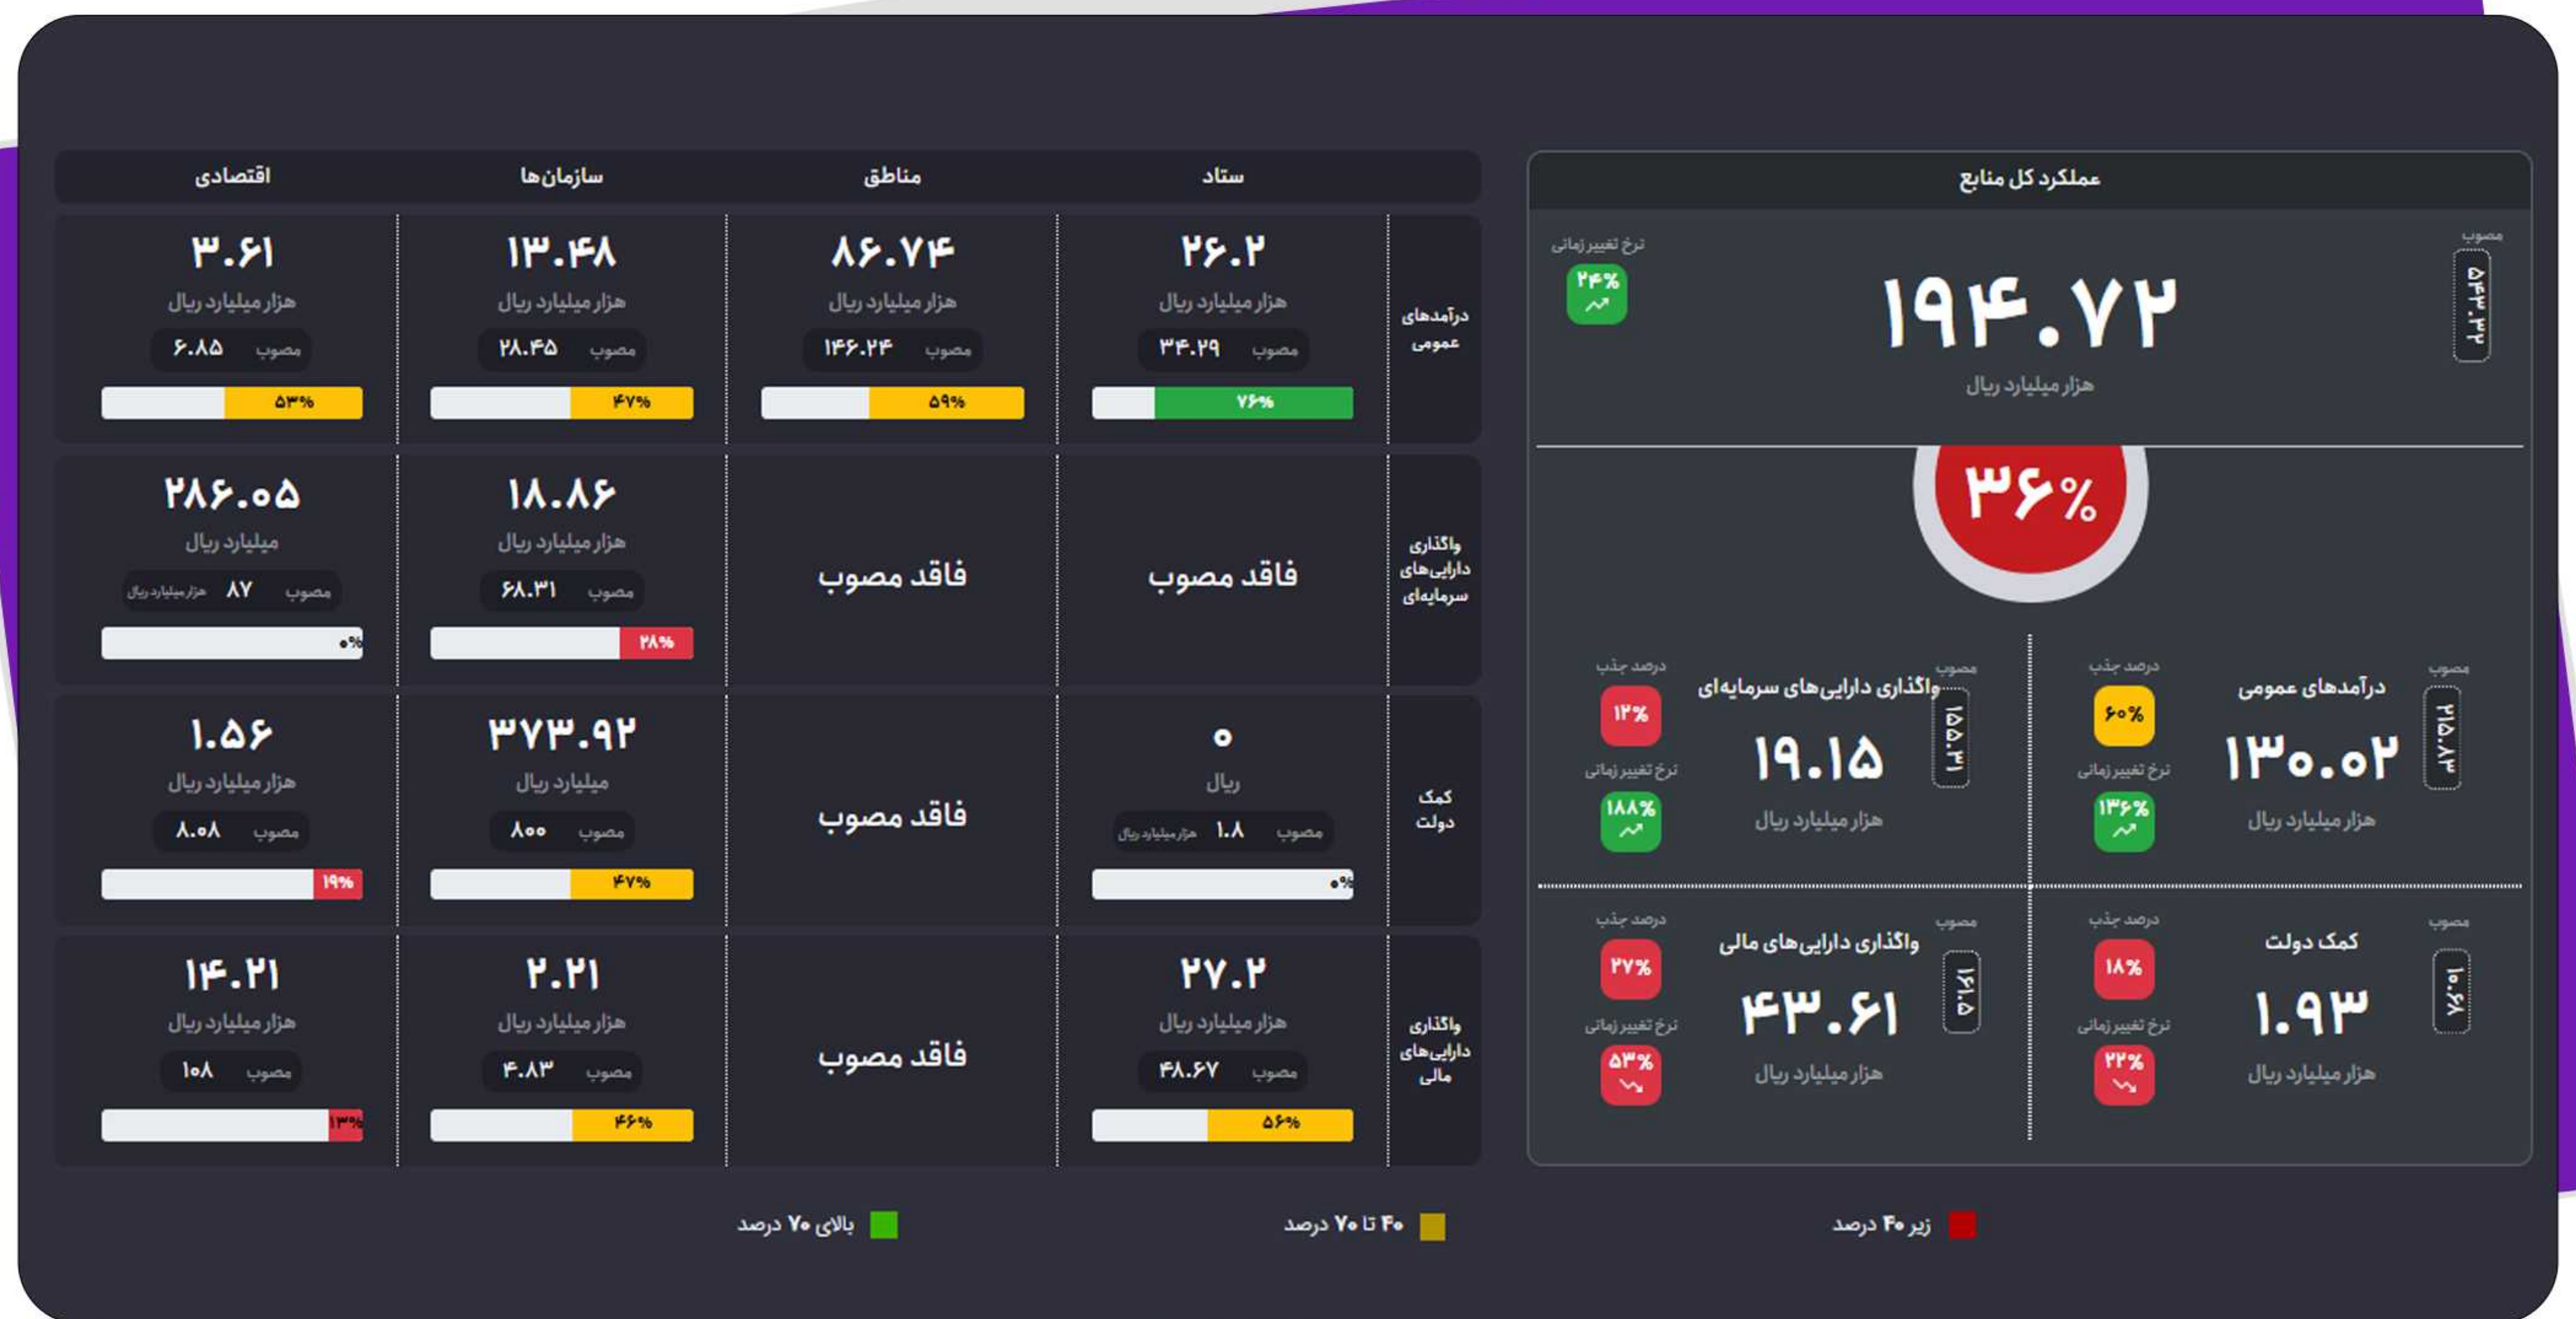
عملکرد کل منابع

مصوب
۵۴۳.۳۲

۱۹۴.۷۲
هزار میلیارد ریال

نرخ تغییر زمانی
۲۴%

۳۶%

مصوب
۲۱۵.۸۲
درآمدهای عمومی
۱۳۰.۰۲
هزار میلیارد ریال
درصد جذب
۶۰%
نرخ تغییر زمانی
۱۳۶%

مصوب
۱۵۵.۳۱
واگذاری دارایی‌های سرمایه‌ای
۱۹.۱۵
هزار میلیارد ریال
درصد جذب
۱۲%
نرخ تغییر زمانی
۱۸۸%

مصوب
۱۰.۶۲
کمک دولت
۱.۹۳
هزار میلیارد ریال
درصد جذب
۱۸%
نرخ تغییر زمانی
۲۲%

مصوب
۱۶۱.۵
واگذاری دارایی‌های مالی
۴۳.۶۱
هزار میلیارد ریال
درصد جذب
۲۷%
نرخ تغییر زمانی
۵۳%

| | ستاد | مناطق | سازمان‌ها | اقتصادی |
|---|---|---|---|---|
| درآمدهای عمومی | ۲۶.۲ هزار میلیارد ریال مصوب ۳۴.۲۹ ۷۶% | ۸۶.۷۴ هزار میلیارد ریال مصوب ۱۴۶.۲۴ ۵۹% | ۱۳.۴۸ هزار میلیارد ریال مصوب ۲۸.۴۵ ۴۷% | ۳.۶۱ هزار میلیارد ریال مصوب ۶.۸۵ ۵۳% |
| واگذاری دارایی‌های سرمایه‌ای | فاقد مصوب | فاقد مصوب | ۱۸.۸۶ هزار میلیارد ریال مصوب ۶۸.۳۱ ۲۸% | ۲۸۶.۰۵ میلیارد ریال مصوب ۸۷ هزار میلیارد ریال ۰% |
| کمک دولت | ۰ ریال مصوب ۱.۸ هزار میلیارد ریال ۰% | فاقد مصوب | ۳۷۳.۹۲ میلیارد ریال مصوب ۸۰۰ ۴۷% | ۱.۵۶ هزار میلیارد ریال مصوب ۸.۰۸ ۱۹% |
| واگذاری دارایی‌های مالی | ۲۷.۲ هزار میلیارد ریال مصوب ۴۸.۶۷ ۵۶% | فاقد مصوب | ۲.۲۱ هزار میلیارد ریال مصوب ۴.۸۳ ۴۶% | ۱۴.۲۱ هزار میلیارد ریال مصوب ۱۰۸ ۱۳% |

زیر ۴۰ درصد
۴۰ تا ۷۰ درصد
بالای ۷۰ درصد